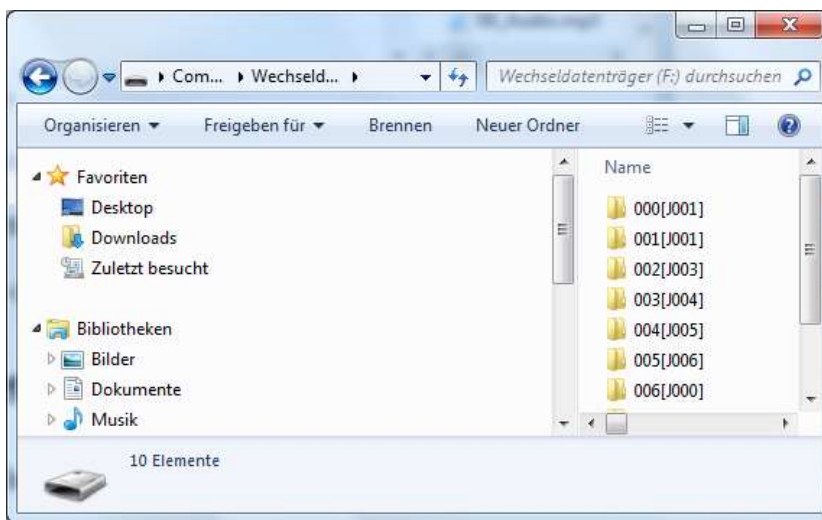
▸ Com... ▸ Wechseld... ▸

Wechseldatenträger (F:) durchsuchen

Organisieren ▾ Freigeben für ▾ Brennen Neuer Ordner

Favoriten
Desktop
Downloads
Zuletzt besucht

Bibliotheken
Bilder
Dokumente
Musik

Name
000[J001]
001[J001]
002[J003]
003[J004]
004[J005]
005[J006]
006[J000]

10 Elemente